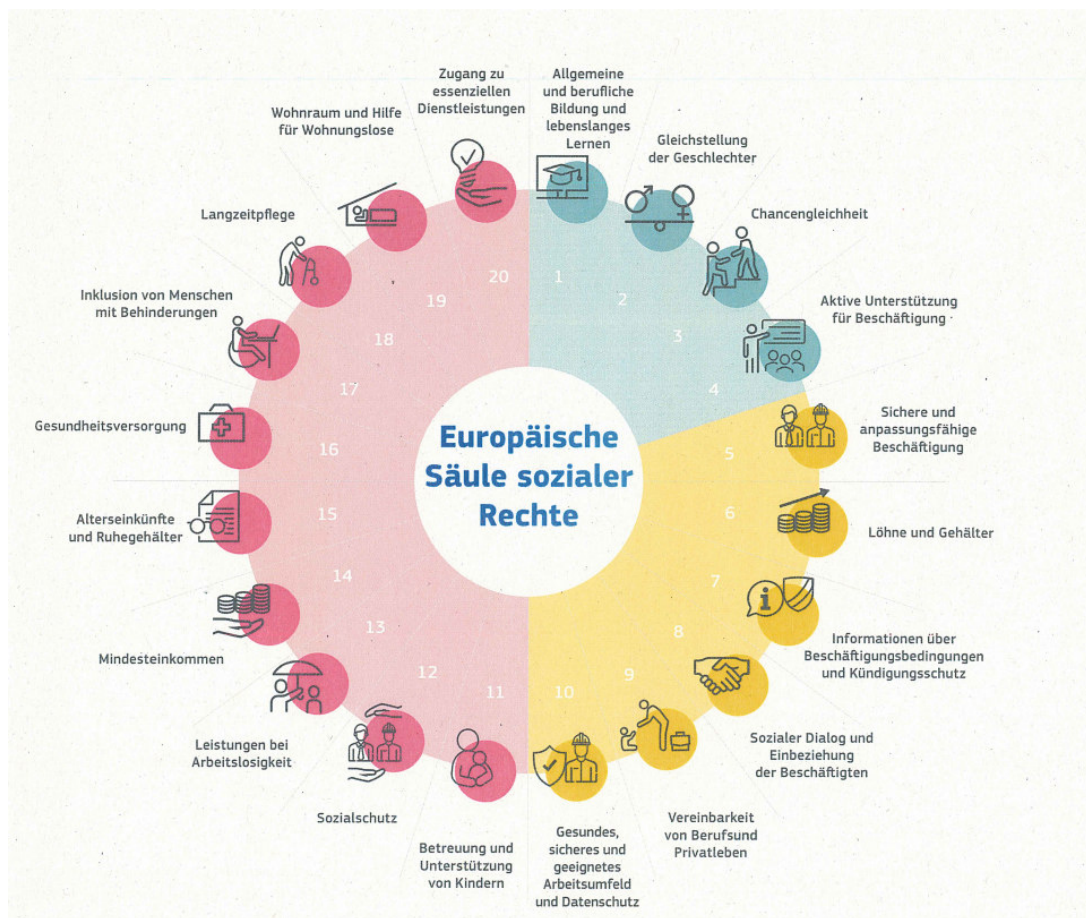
Europäische Säule sozialer Rechte

Zugang zu essenziellen Dienstleistungen

Allgemeine und berufliche Bildung und lebenslanges Lernen

Wohnraum und Hilfe für Wohnungslose

Gleichstellung der Geschlechter

Langzeitpflege

Chancengleichheit

Inklusion von Menschen mit Behinderungen

Aktive Unterstützung für Beschäftigung

Gesundheitsversorgung

Sichere und anpassungsfähige Beschäftigung

Alterseinkünfte und Ruhegehälter

Löhne und Gehälter

Mindesteinkommen

Informationen über Beschäftigungsbedingungen und Kündigungsschutz

Leistungen bei Arbeitslosigkeit

Sozialer Dialog und Einbeziehung der Beschäftigten

Sozialschutz

Vereinbarkeit von Berufsund Privatleben

Betreuung und Unterstützung von Kindern

Gesundes, sicheres und geeignetes Arbeitsumfeld und Datenschutz

20
1
19
2
18
3
17
4
16
5
15
6
14
7
13
8
12
9
11
10